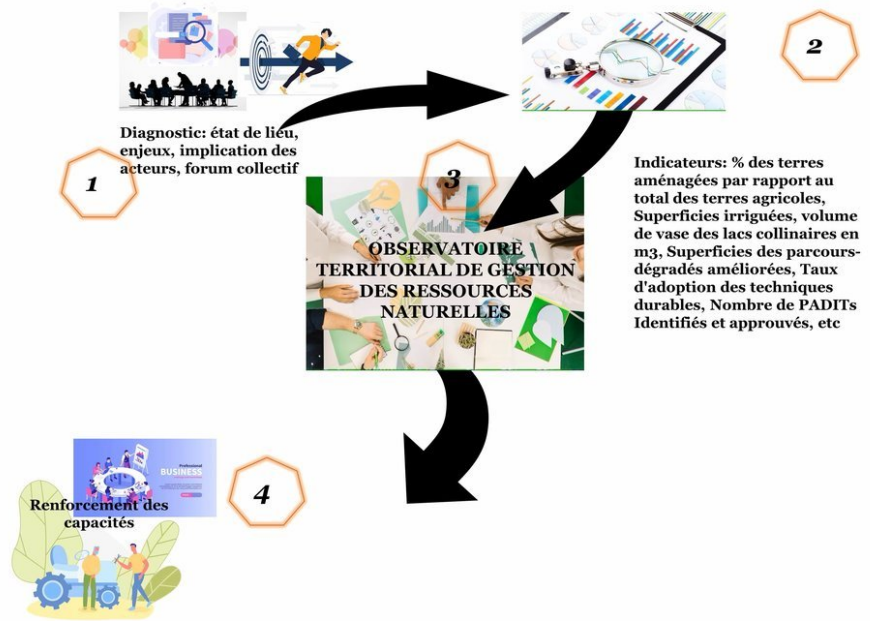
2

Diagnostic: état de lieu, enjeux, implication des acteurs, forum collectif

1

3

Indicateurs: % des terres aménagées par rapport au total des terres agricoles, Superficies irriguées, volume de vase des lacs collinaires en m3, Superficies des parcours-dégradés améliorées, Taux d'adoption des techniques durables, Nombre de PADITs Identifiés et approuvés, etc

OBSERVATOIRE TERRITORIAL DE GESTION DES RESSOURCES NATURELLES

Professional BUSINESS

4

Renforcement des capacités